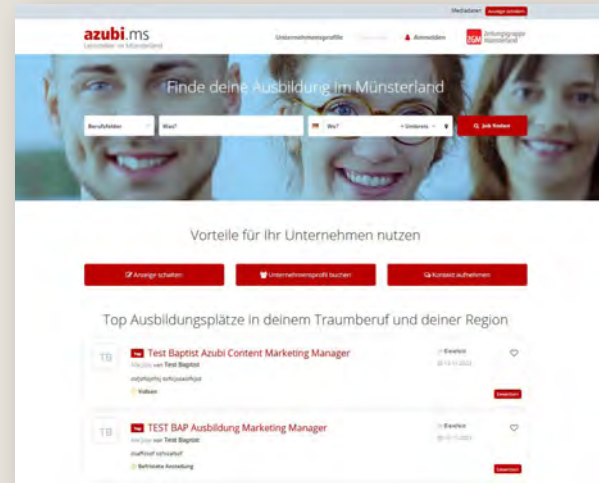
Mediadaten Anzeige schalten

azubi.ms
Lehrstellen im Münsterland

Unternehmensprofile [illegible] Anmelden

Zeitungsgruppe Münsterland

Finde deine Ausbildung im Münsterland

Berufsfelder Was? Wo? + Umkreis Job finden

Vorteile für Ihr Unternehmen nutzen

Anzeige schalten Unternehmensprofil buchen Kontakt aufnehmen

Top Ausbildungsplätze in deinem Traumberuf und deiner Region

TB Top Test Baptist Azubi Content Marketing Manager
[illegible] von Test Baptist
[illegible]
Vollzeit
Bewerben

TB Top TEST BAP Ausbildung Marketing Manager
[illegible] von Test Baptist
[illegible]
Befristete Anstellung
Bewerben